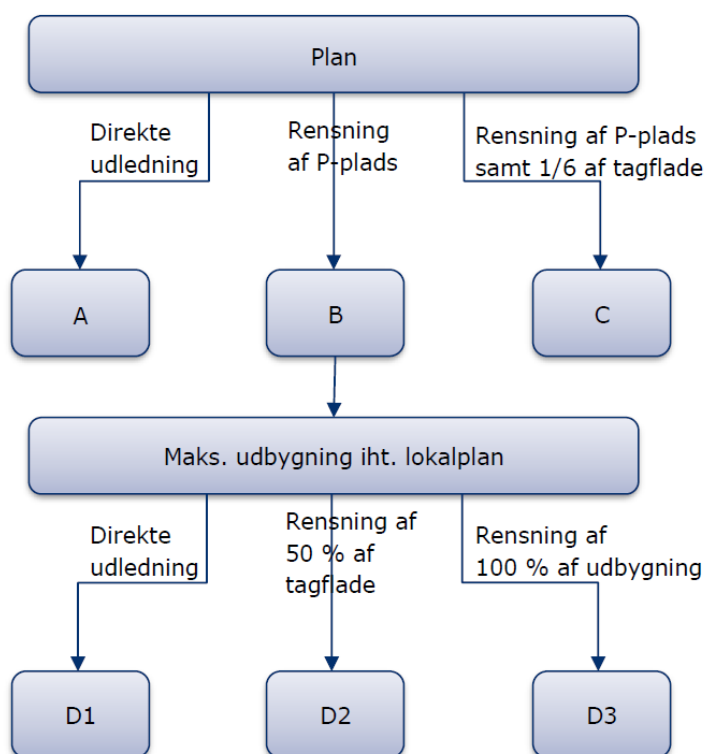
Plan

Direkte udledning

Rensning af P-plads

Rensning af P-plads samt 1/6 af tagflade

A

B

C

Maks. udbygning iht. lokalplan

Direkte udledning

Rensning af 50 % af tagflade

Rensning af 100 % af udbygning

D1

D2

D3